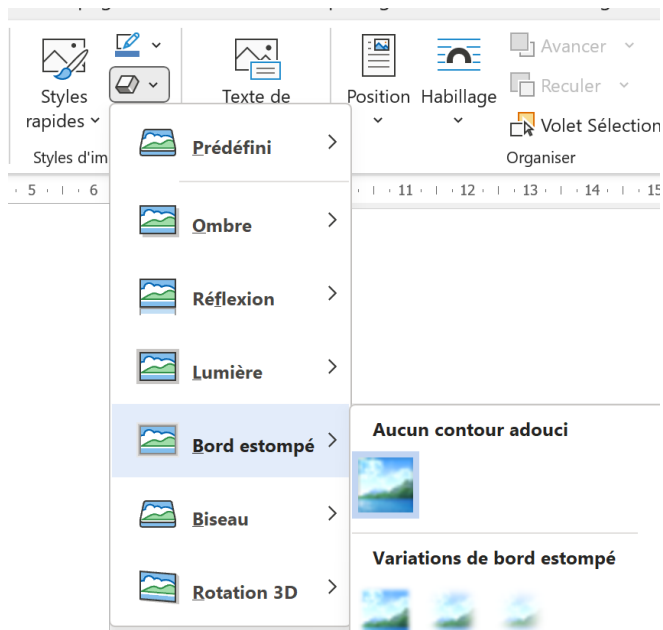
Styles rapides

Texte de

Position

Habillage

Avancer

Reculer

Volet Sélection

Styles d'im

Organiser

5 · 6 · 11 · 12 · 13 · 14 · 15

Prédéfini

Ombre

Réflexion

Lumière

Bord estompé

Biseau

Rotation 3D

Aucun contour adouci

Variations de bord estompé